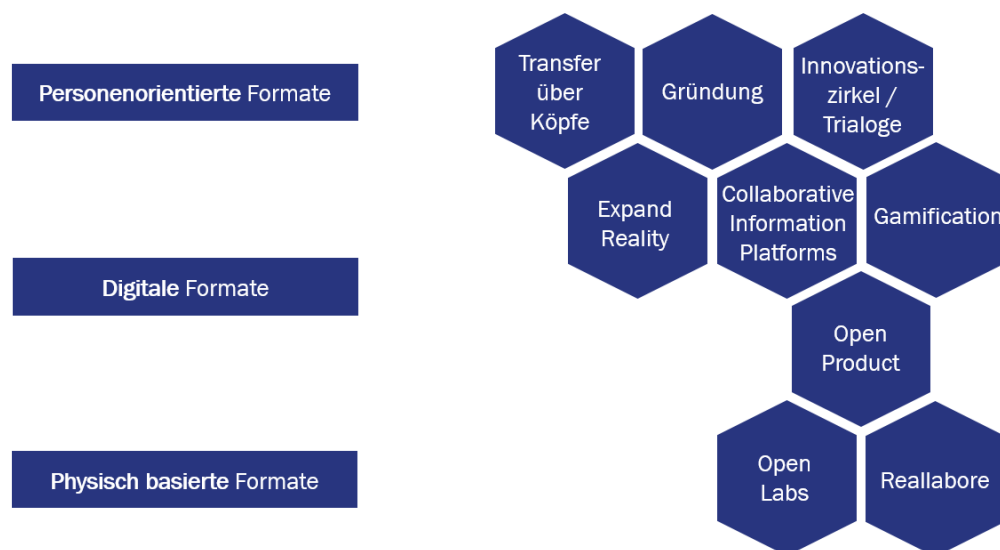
Personenorientierte Formate

Digitale Formate

Physisch basierte Formate

Transfer über Köpfe

Gründung

Innovationszirkel / Trialoge

Expand Reality

Collaborative Information Platforms

Gamification

Open Product

Open Labs

Reallabore